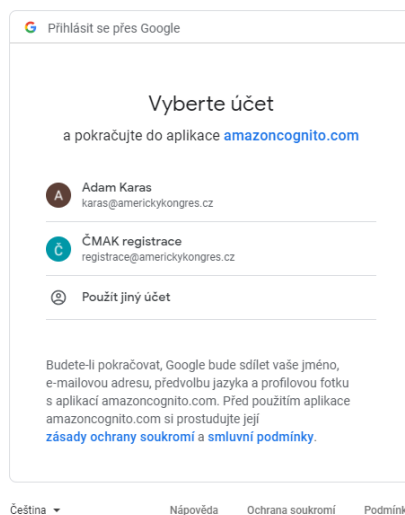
G Přihlásit se přes Google

Vyberte účet

a pokračujte do aplikace amazoncognito.com

A Adam Karas
karas@americkykongres.cz

Č ČMAK registrace
registrace@americkykongres.cz

Použít jiný účet

Budete-li pokračovat, Google bude sdílet vaše jméno, e-mailovou adresu, předvolbu jazyka a profilovou fotku s aplikací amazoncognito.com. Před použitím aplikace amazoncognito.com si prostudujte její zásady ochrany soukromí a smluvní podmínky.

Čeština ▾ Nápověda Ochrana soukromí Podmínk